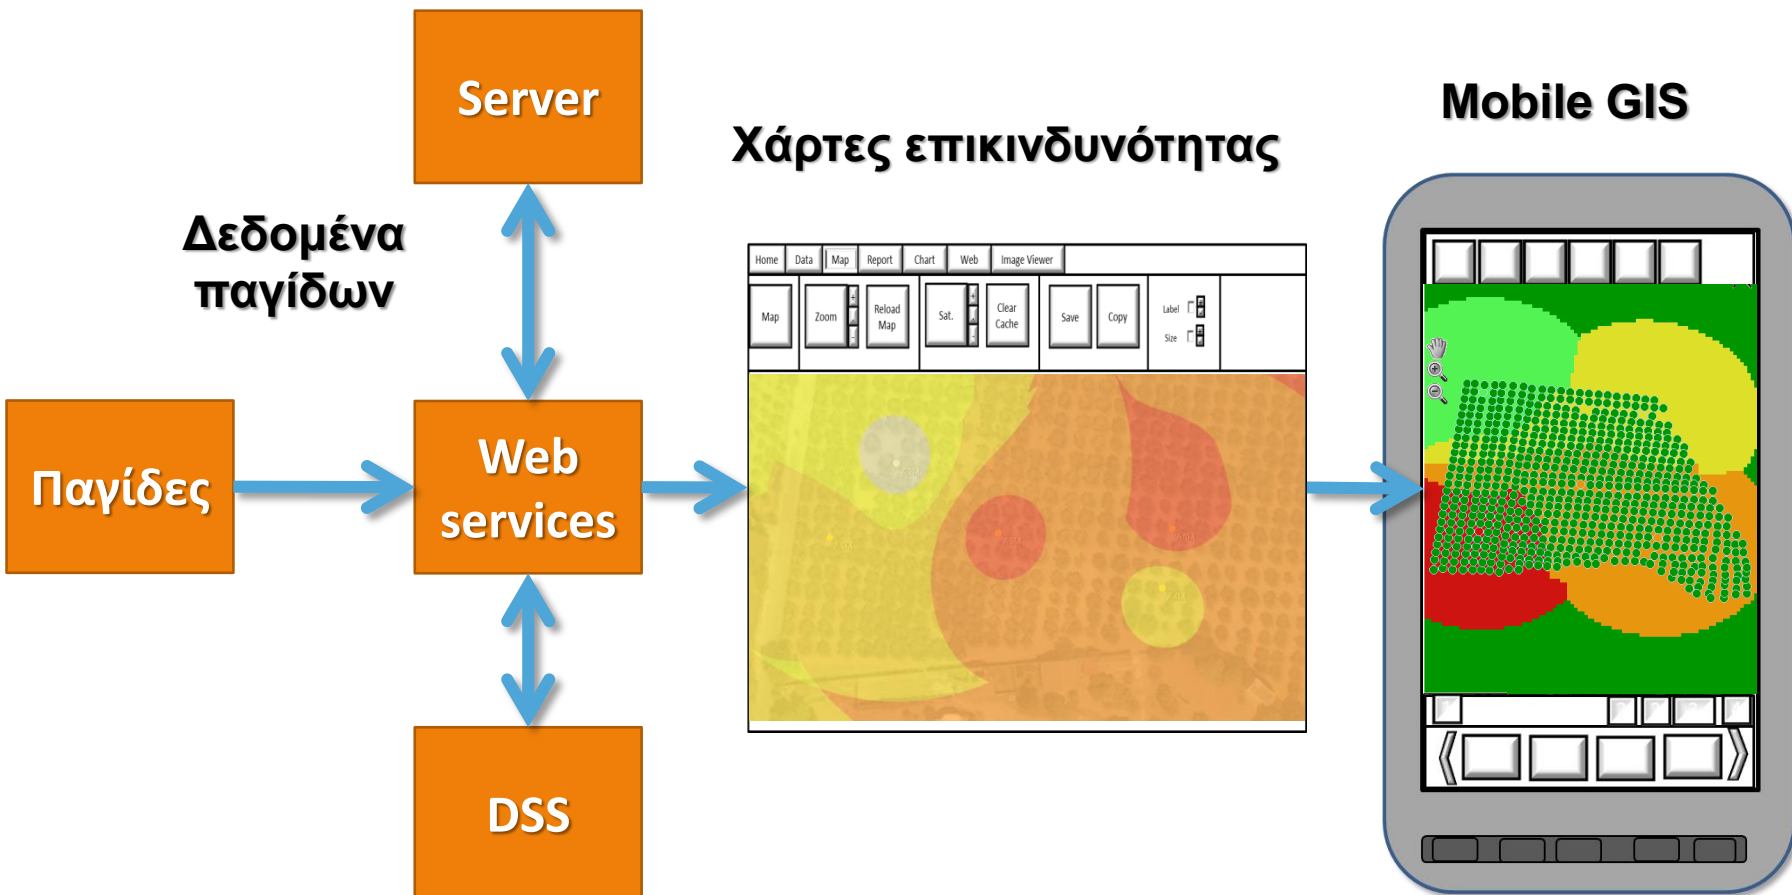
Server

Δεδομένα παγίδων

Παγίδες

Web services

DSS

Χάρτες επικινδυνότητας

Home | Data | Map | Report | Chart | Web | Image Viewer

Map | Zoom | Reload Map | Sat. | Clear Cache | Save | Copy | Label | Size

Mobile GIS